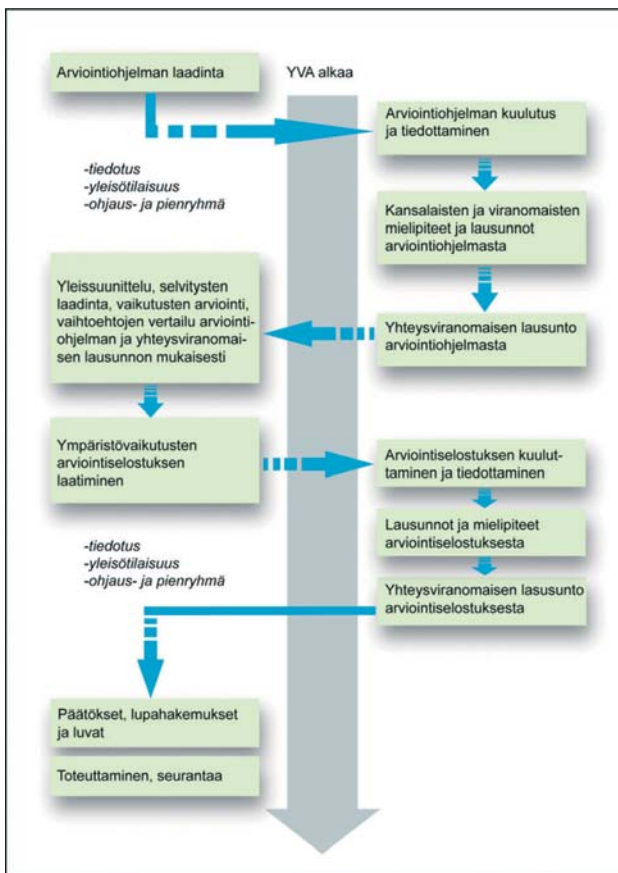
Arviointiohjelman laadinta

YVA alkaa

Arviointiohjelman kuulutus ja tiedottaminen

-tiedotus
-yleisötilaisuus
-ohjaus- ja pienryhmä

Kansalaisten ja viranomaisten mielipiteet ja lausunnot arviointiohjelmasta

Yleissuunnittelu, selvitysten laadinta, vaikutusten arviointi, vaihtoehtojen vertailu arviointiohjelman ja yhteysviranomaisen lausunnon mukaisesti

Yhteysviranomaisen lausunto arviointiohjelmasta

Ympäristövaikutusten arviointiselostuksen laatiminen

Arviointiselostuksen kuuluttaminen ja tiedottaminen

Lausunnot ja mielipiteet arviointiselostuksesta

-tiedotus
-yleisötilaisuus
-ohjaus- ja pienryhmä

Yhteysviranomaisen lasusunto arviointiselostuksesta

Päätökset, lupahakemukset ja luvat

Toteuttaminen, seurantaa